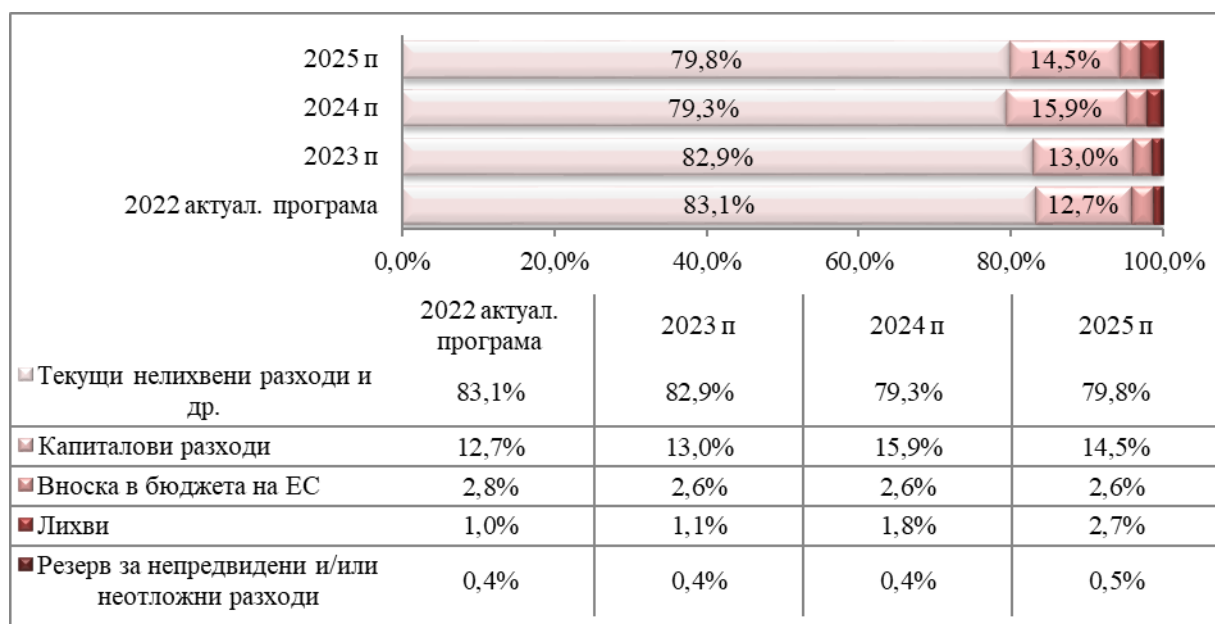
2025 п 79,8% 14,5%
2024 п 79,3% 15,9%
2023 п 82,9% 13,0%
2022 актуал. програма 83,1% 12,7%

0,0% 20,0% 40,0% 60,0% 80,0% 100,0%

| | 2022 актуал. програма | 2023 п | 2024 п | 2025 п |
|---|---|---|---|---|
| Текущи нелихвени разходи и др. | 83,1% | 82,9% | 79,3% | 79,8% |
| Капиталови разходи | 12,7% | 13,0% | 15,9% | 14,5% |
| Вноска в бюджета на ЕС | 2,8% | 2,6% | 2,6% | 2,6% |
| Лихви | 1,0% | 1,1% | 1,8% | 2,7% |
| Резерв за непредвидени и/или неотложни разходи | 0,4% | 0,4% | 0,4% | 0,5% |